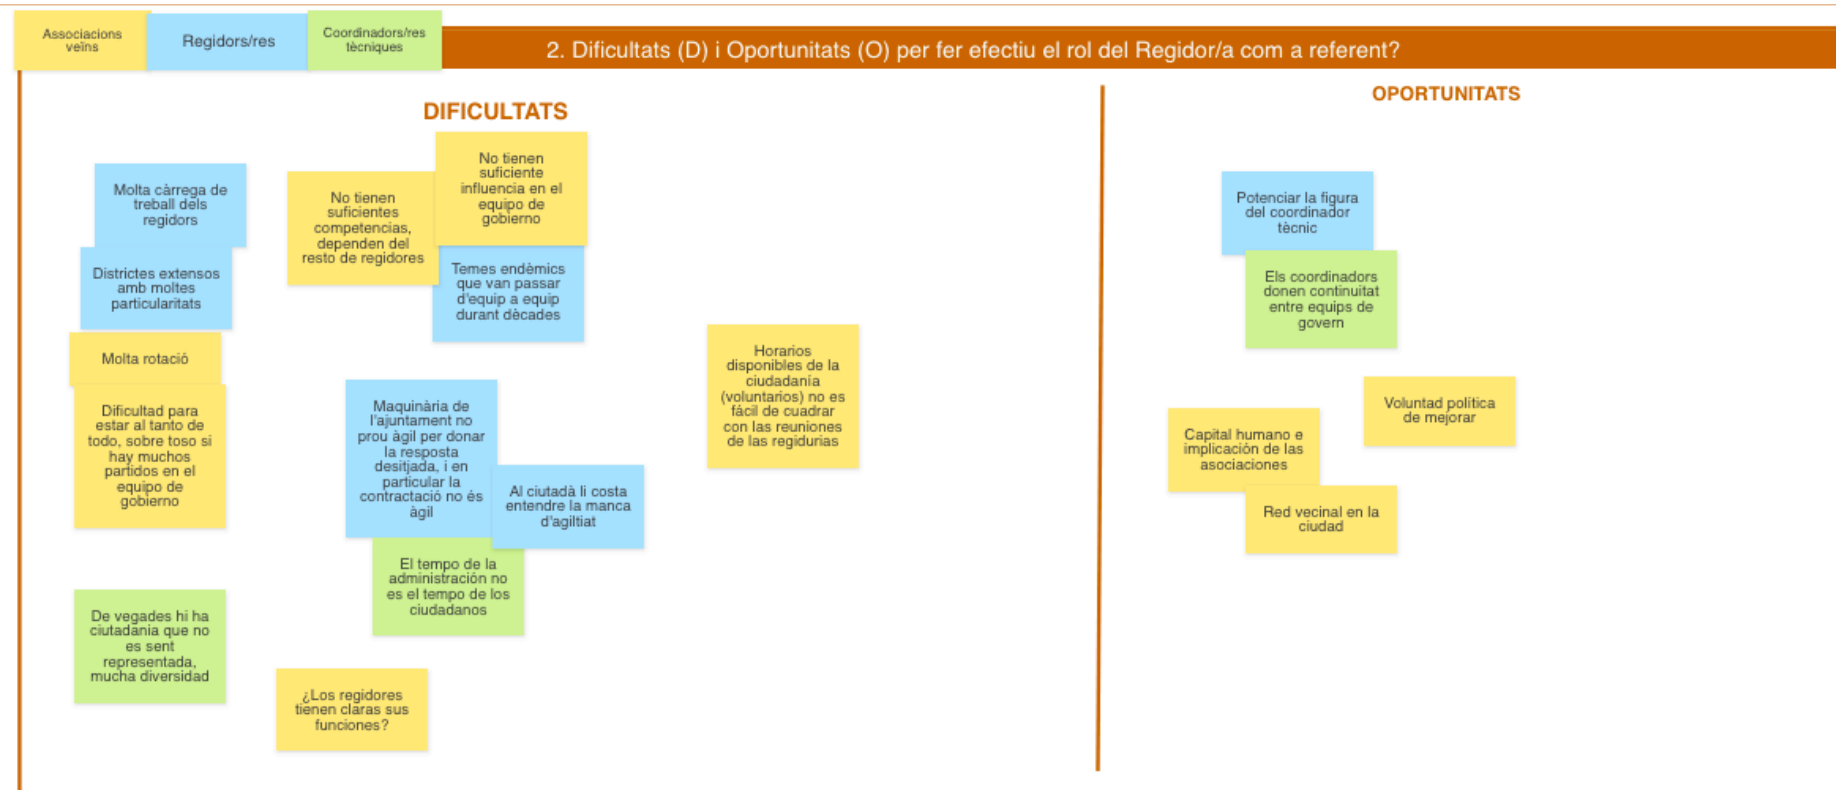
Associacions veïns

Regidors/res

Coordinadors/res tècniques

2. Dificultats (D) i Oportunitats (O) per fer efectiu el rol del Regidor/a com a referent?

DIFICULTATS

Molta càrrega de treball dels regidors

No tienen suficientes competencias, dependen del resto de regidores

No tienen suficiente influencia en el equipo de gobierno

Districtes extensos amb moltes particularitats

Temes endèmics que van passar d'equip a equip durant dècades

Molta rotació

Dificultad para estar al tanto de todo, sobre toso si hay muchos partidos en el equipo de gobierno

Maquinària de l'ajuntament no prou àgil per donar la resposta desitjada, i en particular la contractació no és àgil

Al ciutadà li costa entendre la manca d'agiltiat

Horarios disponibles de la ciudadanía (voluntarios) no es fàcil de cuadrar con las reuniones de las regidurias

El tempo de la administración no es el tempo de los ciudadanos

De vegades hi ha ciutadania que no es sent representada, mucha diversidad

¿Los regidores tienen claras sus funciones?

OPORTUNITATS

Potenciar la figura del coordinador tècnic

Els coordinadors donen continuitat entre equips de govern

Voluntad política de mejorar

Capital humano e implicación de las asociaciones

Red vecinal en la ciudad